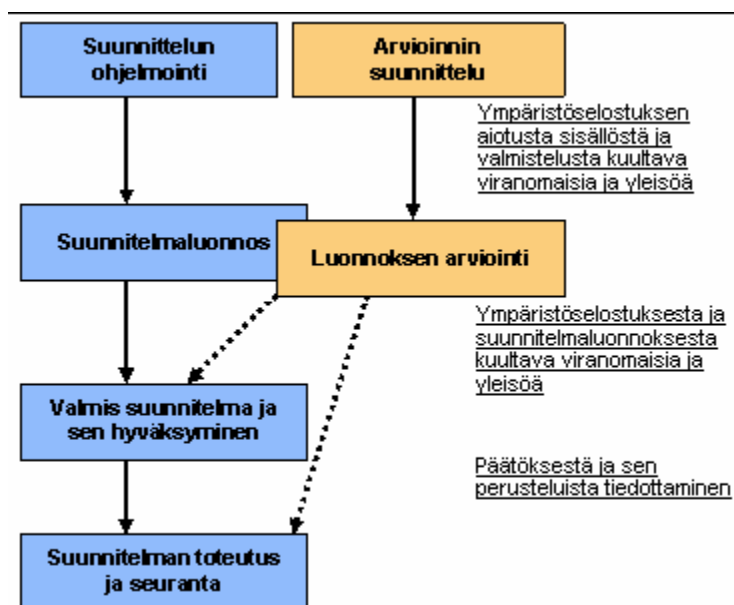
Suunnittelun ohjelmointi

Arvioinnin suunnittelu

Ympäristöselostuksen aiotusta sisällöstä ja valmistelusta kuultava viranomaisia ja yleisöä

Suunnitelmaluonnos

Luonnoksen arviointi

Ympäristöselostuksesta ja suunnitelmaluonnoksesta kuultava viranomaisia ja yleisöä

Valmis suunnitelma ja sen hyväksyminen

Päätöksestä ja sen perusteluista tiedottaminen

Suunnitelman toteutus ja seuranta